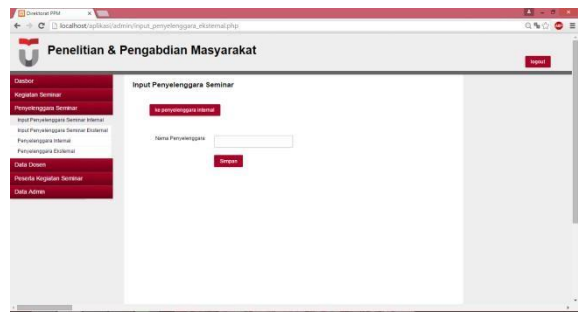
Direktorat PPM

localhost/aplikasi/admin/input_penyelenggara_eksternal.php

Penelitian & Pengabdian Masyarakat

logout

Dasbor

Kegiatan Seminar

Penyelenggara Seminar

Input Penyelenggara Seminar Internal

Input Penyelenggara Seminar Eksternal

Penyelenggara Internal

Penyelenggara Eksternal

Data Dosen

Peserta Kegiatan Seminar

Data Admin

Input Penyelenggara Seminar

ke penyelenggara internal

Nama Penyelenggara

Simpan